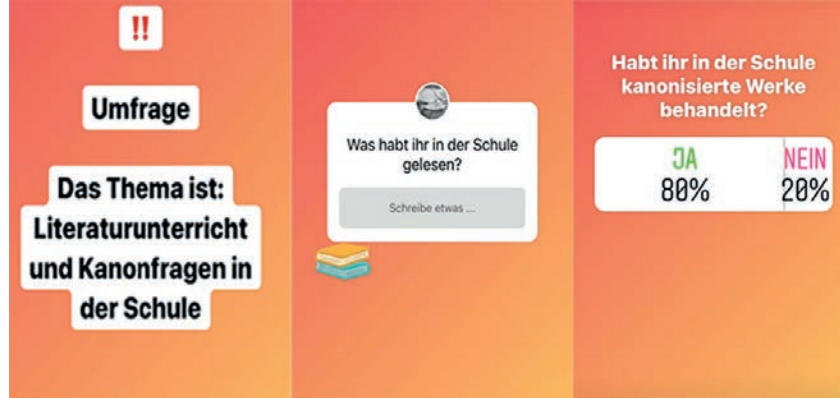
!!

Umfrage

Das Thema ist: Literaturunterricht und Kanonfragen in der Schule

Was habt ihr in der Schule gelesen?

Schreibe etwas ...

Habt ihr in der Schule kanonisierte Werke behandelt?

| JA | NEIN |
|---|---|
| 80% | 20% |